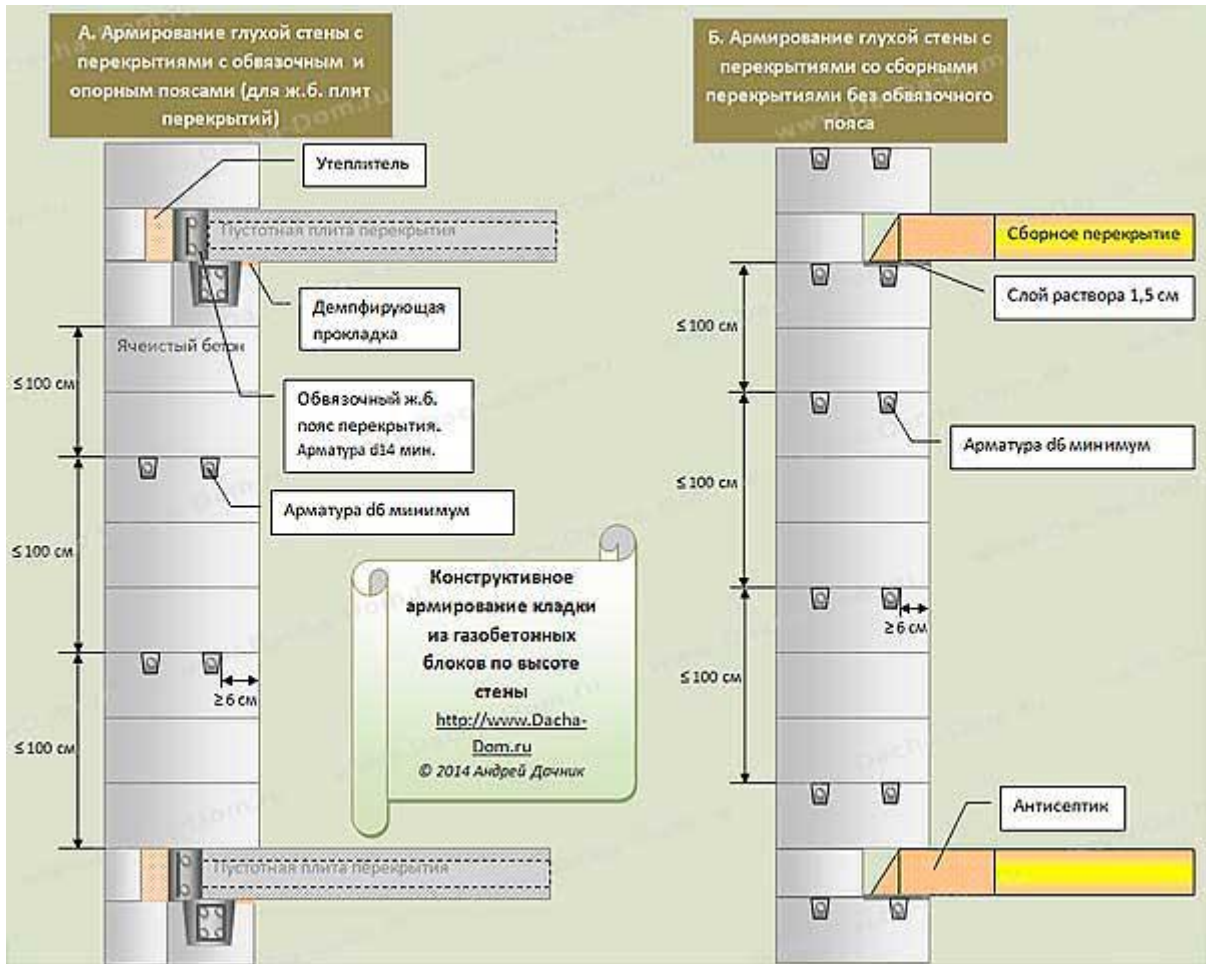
А. Армирование глухой стены с перекрытиями с обвязочным и опорным поясами (для ж.б. плит перекрытий)

Утеплитель

Пустотная плита перекрытия

Демпфирующая прокладка

Ячеистый бетон

≤ 100 см

Обвязочный ж.б. пояс перекрытия. Арматура d14 мин.

Арматура d6 минимум

≤ 100 см

≥ 6 см

≤ 100 см

Пустотная плита перекрытия

Конструктивное армирование кладки из газобетонных блоков по высоте стены
http://www.Dacha-Dom.ru
© 2014 Андрей Дачник

Б. Армирование глухой стены с перекрытиями со сборными перекрытиями без обвязочного пояса

Сборное перекрытие

Слой раствора 1,5 см

≤ 100 см

Арматура d6 минимум

≤ 100 см

≥ 6 см

≤ 100 см

Антисептик